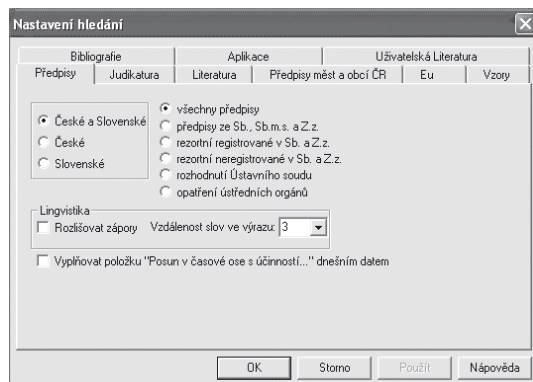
Nastavení hledání

Bibliografie | Aplikace | Uživatelská Literatura
Předpisy | Judikatura | Literatura | Předpisy měst a obcí ČR | Eu | Vzory

České a Slovenské
České
Slovenské

všechny předpisy
předpisy ze Sb., Sb.m.s. a Z.z.
rezortní registrované v Sb. a Z.z.
rezortní neregistrované v Sb. a Z.z.
rozhodnutí Ústavního soudu
opatření ústředních orgánů

Lingvistika
Rozlišovat zápory
Vzdálenost slov ve výrazu: 3

Vyplňovat položku "Posun v časové ose s účinností..." dnešním datem

OK | Storno | Použít | Nápověda